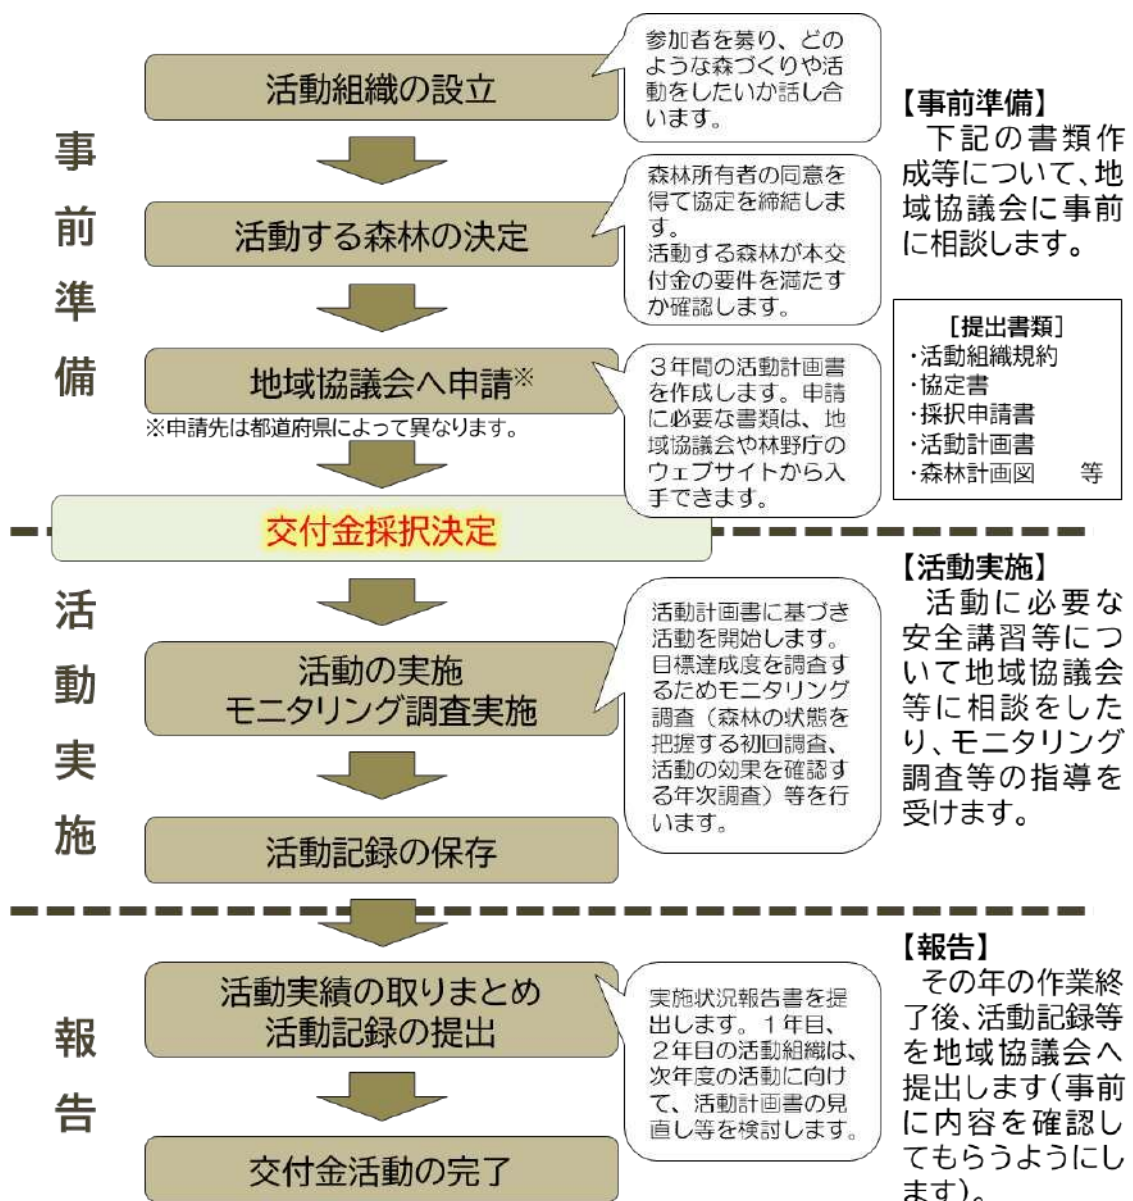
事前準備

活動組織の設立

参加者を募り、どのような森づくりや活動をしたいか話し合います。

活動する森林の決定

森林所有者の同意を得て協定を締結します。
活動する森林が本交付金の要件を満たすか確認します。

地域協議会へ申請※

※申請先は都道府県によって異なります。

3年間の活動計画書を作成します。申請に必要な書類は、地域協議会や林野庁のウェブサイトから入手できます。

【事前準備】
下記の書類作成等について、地域協議会に事前に相談します。

［提出書類］
・活動組織規約
・協定書
・採択申請書
・活動計画書
・森林計画図　等

交付金採択決定

活動実施

活動の実施
モニタリング調査実施

活動計画書に基づき活動を開始します。
目標達成度を調査するためモニタリング調査（森林の状態を把握する初回調査、活動の効果を確認する年次調査）等を行います。

活動記録の保存

【活動実施】
活動に必要な安全講習等について地域協議会等に相談をしたり、モニタリング調査等の指導を受けます。

報告

活動実績の取りまとめ
活動記録の提出

実施状況報告書を提出します。1年目、2年目の活動組織は、次年度の活動に向けて、活動計画書の見直し等を検討します。

交付金活動の完了

【報告】
その年の作業終了後、活動記録等を地域協議会へ提出します（事前に内容を確認してもらうようにします）。